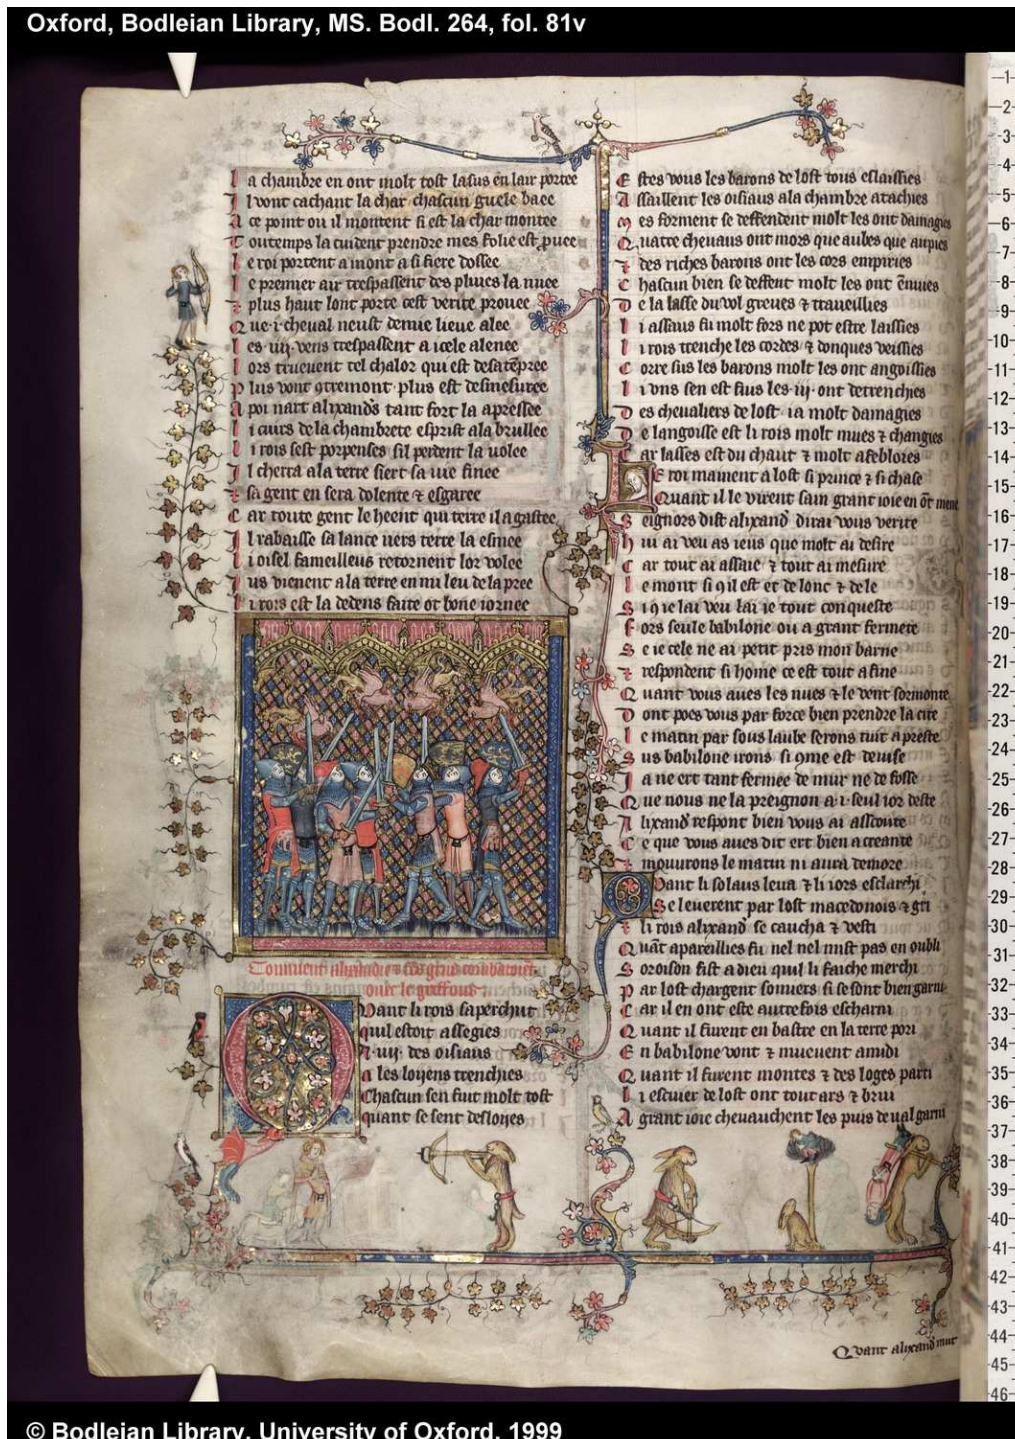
Oxford, Bodleian Library, MS. Bodl. 264, fol. 81v

La chambre en ont molt tost lasus en lair portee
Il vont cachant la char chascun gueule bacc
A ce point ou il montent si est la char montee
Toutemps la cuident prendre mes folie est pure
Le roi portent a mont a si fiere dossee
Le premier air trespassent des plues la nuee
Plus haut lont porte cest verite prouee
Que i cheual neust demie lieue alee
Les iiij vens trespassent a icele alenee
Lors truevent tel chalor qui est desatempree
Plus vont ottremont plus est desmesuree
Apoi nart alyxandre tant fort la apressee
Li aurs de la chambrete esprist ala brullee
Li rois sest porpenses sil perdent la volee
Il cherra ala terre siert sa vie finee
Sa gent en sera dolente et esgaree
Car toute gent le heent qui terre il a gastee
Il rabaisse sa lance vers terre la esmee
Li oisel fameilleus retornent lor volee
Jus viennent ala terre en mi leu de la pree
Li rois est la dedens faite ot bone iornee

Comment alixandres ces gens combatoient pour le griffons

Quant li rois saperchut qu'il estoit assegies
Des iiij des oisiaus a les loyens trenchies
Chascun sen fuit molt tost quant se sent desloyes

Fors vous les barons de lost tous eslaissies
Assaillent les oisiaus ala chambre atachies
Mes forment se deffendent molt les ont damagies
Quatre cheuaus ont mors que aubes que aupies
Des riches barons ont les cors empiries
Chascun bien se deffent molt les ont ennuies
De la lasse du vol greues et trauellies
Li assaus fu molt fors ne pot estre laissies
Li rois trenche les cordes et donques veissies
Corre sus les barons molt les ont angoissies
Li vns sen est fuis les iiij ont detrenchies
Des cheualiers de lost ia molt damagies
De langouisse est li rois molt mues et changies
Car lasses est du chaut et molt afeblores
Le roi mainent a lost si prince et si chase
Quant il le virent sain grant ioie en ot mene
Seignors dist alyxandre dirai vous verite
Iai ai veu as ieus que molt ai desire
Car tout ai assaie et tout ai mesure
Le mont si gil est et de lonc et de le
Si gie lai veu lai ie tout conqueste
Fors seule babilone ou a grant fermete
Se ie cele ne ai petit prais mon barne
Respondent si home ce est tout a fine
Quant vous aues les nues et le vent sormonte
Dont poes vous par force bien prendre la cite
Le matin par sous laube serons tuit apreste
Sus babilone irons si ome est deuise
La ne ert tant fermee de mur ne de fosse
Que nous ne la preignon a i seul ior deste
Alyxandre respont bien vous ai ascoute
Ce que vous aues dit ert bien a creante
Mouurons le matin ni aura demore
Quant li solaus leua et li iors esclarchi
Se leuerent par lost macedonois et gri
Li rois alyxandre se caucha et vesti
Quant apareillies fu nel vel nuist pas en oubli
Oroison fist a dieu qu'il li fauche merchi
Par lost chargent somiers si se font bien garni
Car il en ont este autrefois escharni
Quant il furent en bastre en la terre pori
En babilone vont et muevent amdi
Quant il furent montes et des loges parti
Li escuier de lost ont tour ars et brui
A grant ioie cheuauchent les puis de ual garni

Quant alyxandre mut

© Bodleian Library, University of Oxford, 1999